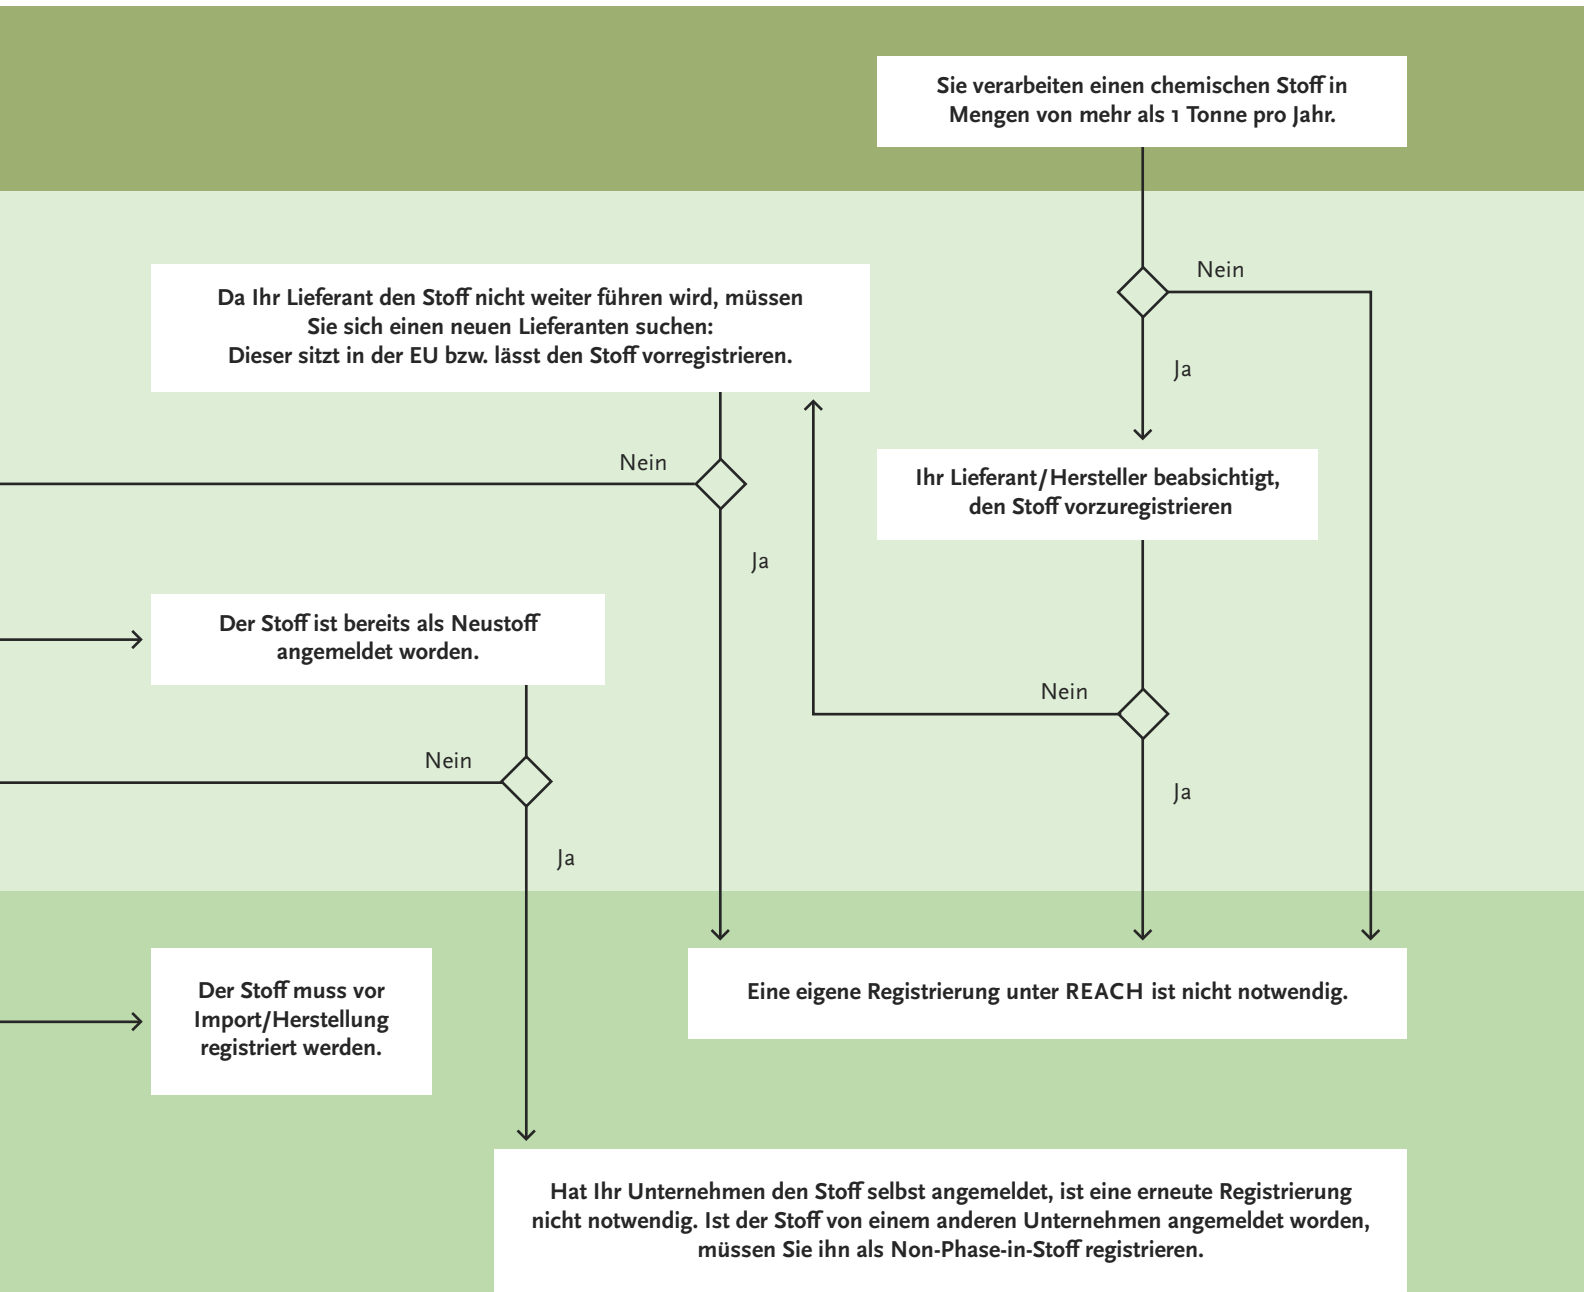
Sie verarbeiten einen chemischen Stoff in Mengen von mehr als 1 Tonne pro Jahr.

Nein

Ja

Da Ihr Lieferant den Stoff nicht weiter führen wird, müssen Sie sich einen neuen Lieferanten suchen: Dieser sitzt in der EU bzw. lässt den Stoff vorregistrieren.

Ihr Lieferant/Hersteller beabsichtigt, den Stoff vorzuregistrieren

Nein

Ja

Der Stoff ist bereits als Neustoff angemeldet worden.

Nein

Ja

Nein

Ja

Der Stoff muss vor Import/Herstellung registriert werden.

Eine eigene Registrierung unter REACH ist nicht notwendig.

Hat Ihr Unternehmen den Stoff selbst angemeldet, ist eine erneute Registrierung nicht notwendig. Ist der Stoff von einem anderen Unternehmen angemeldet worden, müssen Sie ihn als Non-Phase-in-Stoff registrieren.